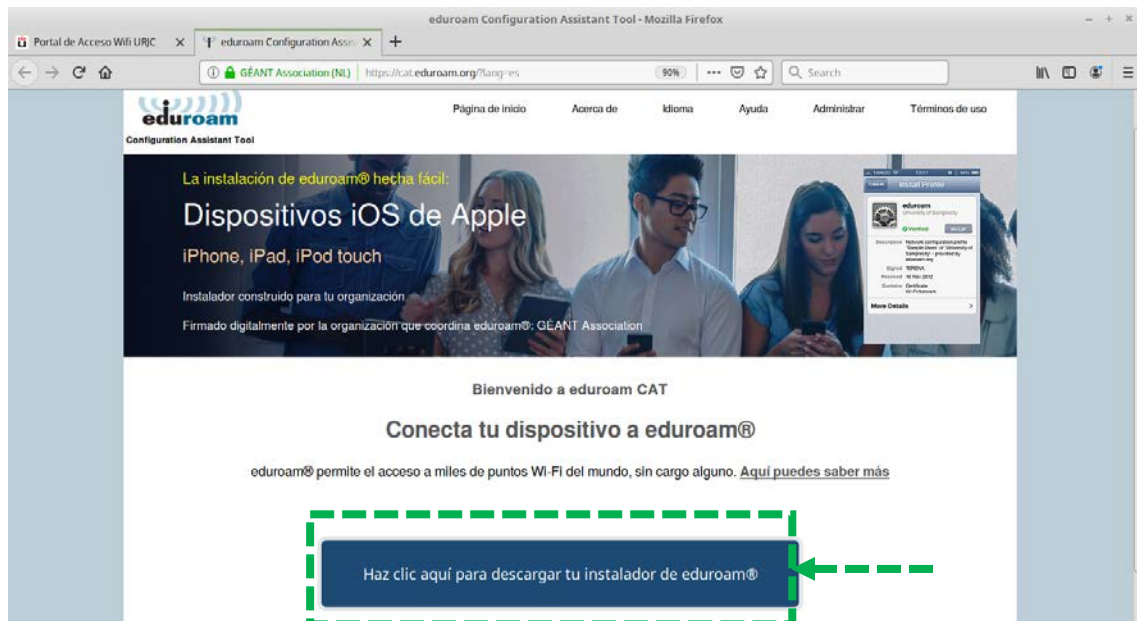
eduroam Configuration Assistant Tool - Mozilla Firefox

Portal de Acceso Wifi URJC
eduroam Configuration Assis

GÉANT Association (NL) https://cat.eduroam.org/?lang=es
90%
Search

eduroam
Configuration Assistant Tool

Página de inicio
Acerca de
Idioma
Ayuda
Administrar
Términos de uso

La instalación de eduroam® hecha fácil:
Dispositivos iOS de Apple
iPhone, iPad, iPod touch
Instalador construido para tu organización
Firmado digitalmente por la organización que coordina eduroam®: GÉANT Association

Install Profile
eduroam
University of Sampleville
Verified
Description
Signed
Received
Contains
More Details

Bienvenido a eduroam CAT

Conecta tu dispositivo a eduroam®

eduroam® permite el acceso a miles de puntos Wi-Fi del mundo, sin cargo alguno. Aquí puedes saber más

Haz clic aquí para descargar tu instalador de eduroam®